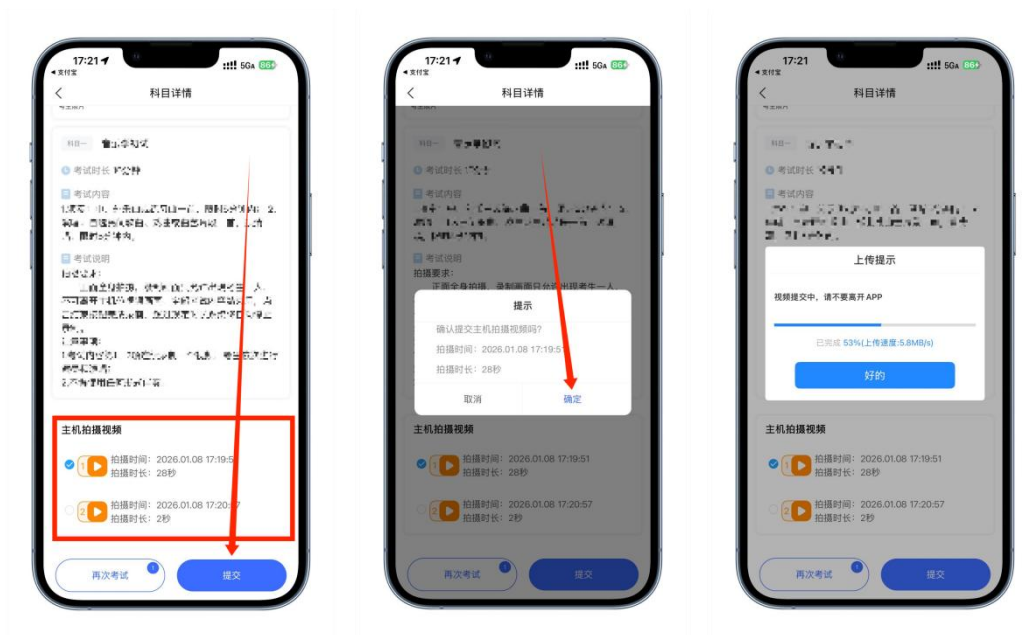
17:21
◂ 支付宝
5G 86
科目详情
科目一 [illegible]
考试时长 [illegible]
考试内容
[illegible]
考试说明
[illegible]
主机拍摄视频
1 拍摄时间：2026.01.08 17:19:5
拍摄时长：28秒
2 拍摄时间：2026.01.08 17:20:57
拍摄时长：2秒
再次考试 1
提交

17:21
◂ 支付宝
5G 86
科目详情
科目一 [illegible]
考试时长 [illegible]
考试内容
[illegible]
拍摄要求：
正面全身拍摄，录制画面只允许出现考生一人
提示
确认提交主机拍摄视频吗？
拍摄时间：2026.01.08 17:19:51
拍摄时长：28秒
取消
确定
主机拍摄视频
1 拍摄时间：2026.01.08 17:19:51
拍摄时长：28秒
2 拍摄时间：2026.01.08 17:20:57
拍摄时长：2秒
再次考试 1
提交

17:21
◂ 支付宝
5G 86
科目详情
科目一 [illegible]
考试时长 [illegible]
考试内容
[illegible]
上传提示
视频提交中，请不要离开 APP
已完成 53%(上传速度:5.8MB/s)
好的
主机拍摄视频
1 拍摄时间：2026.01.08 17:19:51
拍摄时长：28秒
2 拍摄时间：2026.01.08 17:20:57
拍摄时长：2秒
再次考试 1
提交